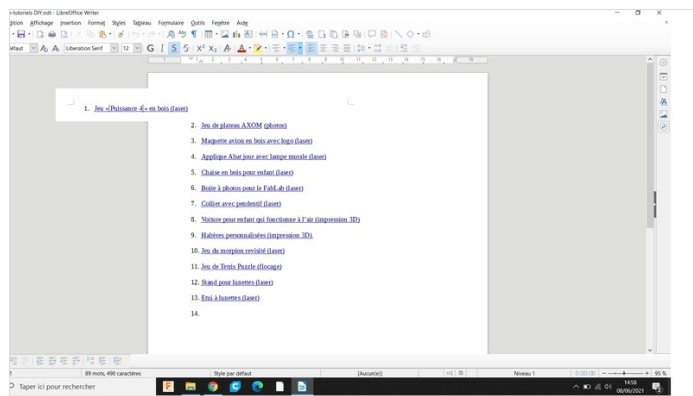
s tutoriels DIY.odt - LibreOffice Writer

Édition Affichage Insertion Format Styles Tableau Formulaire Outils Fenêtre Aide

éfaut Liberation Serif 12

1. Jeu «Puissance 4» en bois (laser)
2. Jeu de plateau AXOM (photos)
3. Maquette avion en bois avec logo (laser)
4. Applique Abat jour avec lampe murale (laser)
5. Chaise en bois pour enfant (laser)
6. Boite à photos pour le FabLab (laser)
7. Collier avec pendentif (laser)
8. Voiture pour enfant qui fonctionne à l'air (impression 3D)
9. Haltères personnalisées (impression 3D)
10. Jeu du morpion revisité (laser)
11. Jeu de Tetris Puzzle (flocage)
12. Stand pour lunettes (laser)
13. Etui à lunettes (laser)
14.

1 89 mots, 490 caractères Style par défaut [Aucun(e)] Niveau 1 95 %

Taper ici pour rechercher 14:58 06/06/2021